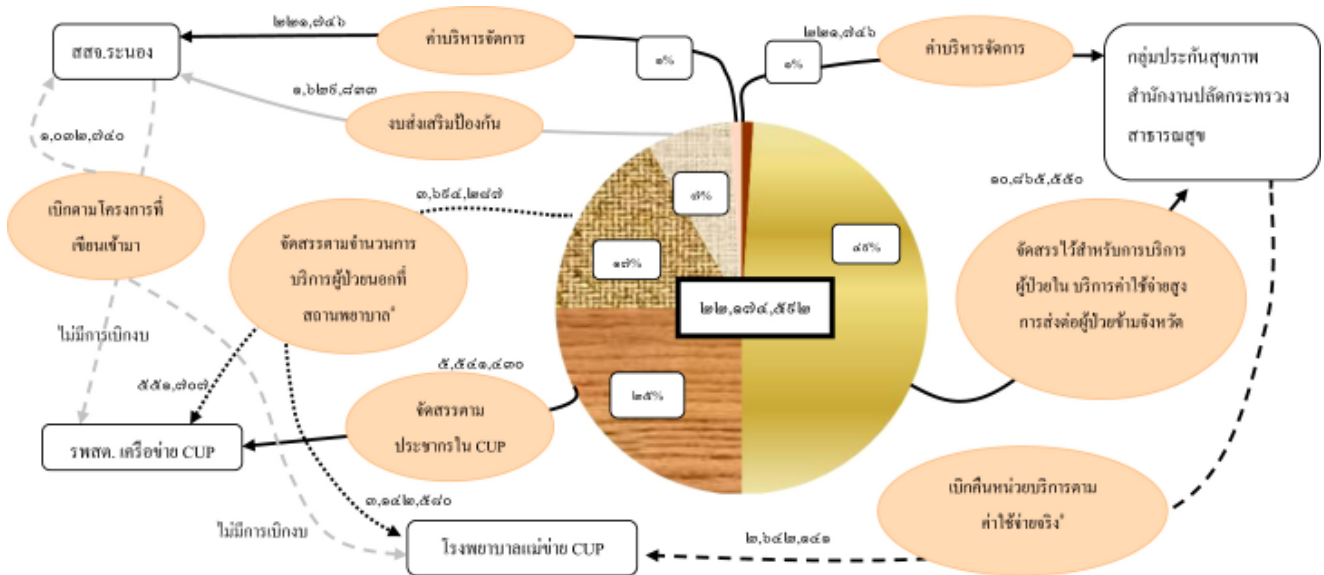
สสจ.ระนอง

๒๒๑,๗๔๖

ค่าบริหารจัดการ

๑%

๑,๖๒๕,๘๓๓

งบส่งเสริมป้องกัน

๑,๐๓๒,๗๔๐

เบิกตามโครงการที่เขียนเข้ามา

ไม่มีการเบิกงบ

๕๕๑,๗๐๗

รพสต. เครือข่าย CUP

ไม่มีการเบิกงบ

๓,๖๕๔,๒๔๗

จัดสรรตามจำนวนการบริการผู้ป่วยนอกที่สถานพยาบาล*

๕,๕๔๑,๔๓๐

จัดสรรตามประชากรใน CUP

๓,๑๔๒,๕๗๐

โรงพยาบาลแม่ข่าย CUP

๗%

๑๗%

๒๕%

๔๘%

๒๒,๑๗๔,๕๕๒

๑%

๒๒๑,๗๔๖

ค่าบริหารจัดการ

กลุ่มประกันสุขภาพ สำนักงานปลัดกระทรวงสาธารณสุข

๑๐,๗๖๕,๕๕๐

จัดสรรไว้สำหรับการบริการผู้ป่วยใน บริการค่าใช้จ่ายสูง การส่งต่อผู้ป่วยข้ามจังหวัด

เบิกคืนหน่วยบริการตามค่าใช้จ่ายจริง*

๒,๖๔๒,๑๔๑